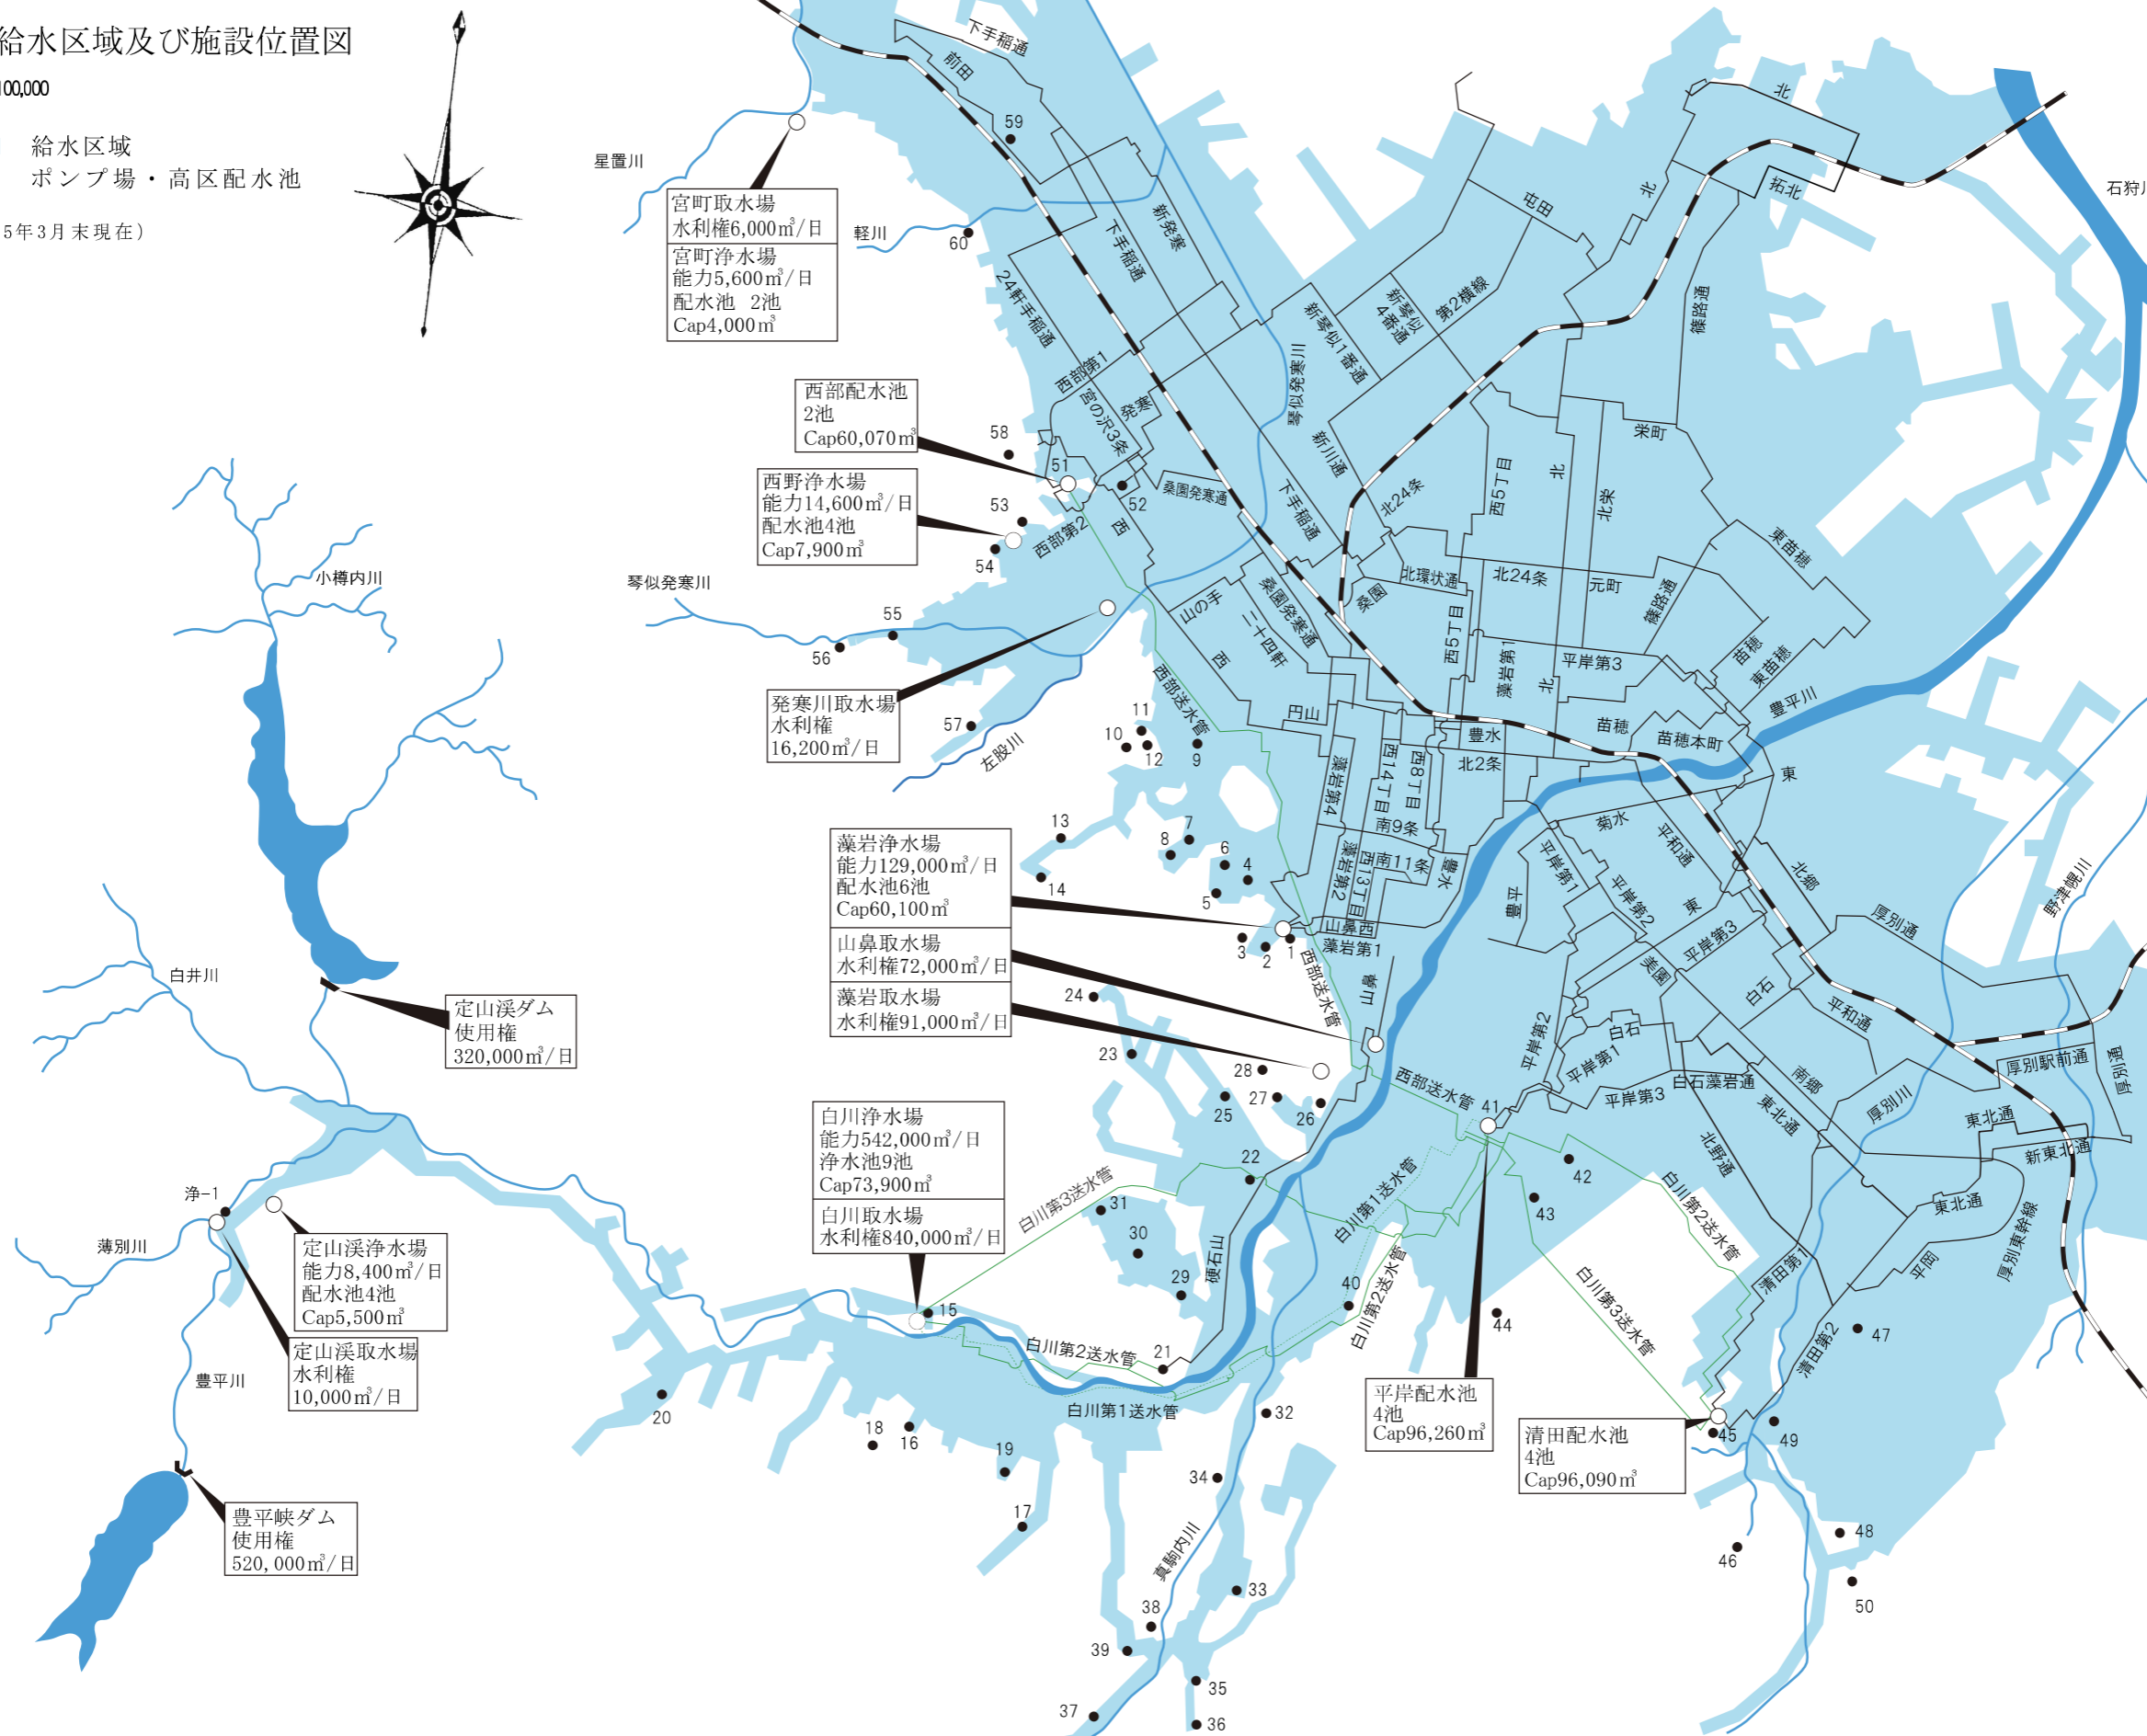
給水区域及び施設位置図
100,000
給水区域
ポンプ場・高区配水池
5年3月末現在）

宮町取水場
水利権6,000㎥/日
宮町浄水場
能力5,600㎥/日
配水池 2池
Cap4,000㎥

西部配水池
2池
Cap60,070㎥

西野浄水場
能力14,600㎥/日
配水池4池
Cap7,900㎥

発寒川取水場
水利権
16,200㎥/日

藻岩浄水場
能力129,000㎥/日
配水池6池
Cap60,100㎥

山鼻取水場
水利権72,000㎥/日

藻岩取水場
水利権91,000㎥/日

白川浄水場
能力542,000㎥/日
浄水池9池
Cap73,900㎥

白川取水場
水利権840,000㎥/日

定山渓ダム
使用権
320,000㎥/日

定山渓浄水場
能力8,400㎥/日
配水池4池
Cap5,500㎥

定山渓取水場
水利権
10,000㎥/日

豊平峡ダム
使用権
520,000㎥/日

平岸配水池
4池
Cap96,260㎥

清田配水池
4池
Cap96,090㎥

星置川 軽川 琴似発寒川 小樽内川 白井川 薄別川 豊平川 左股川 真駒内川 石狩川 野津幌川 厚別川 浄-1

下手稲通 前田 新発寒 下手稲通 24軒手稲通 西部第1 宮の沢3条 発寒 西部第2 西 桑園発寒通 琴似発寒川 新琴似1番通 新琴似4番通 第2横線 屯田 北 拓北 北 篠路通 新川通 北24条 西5丁目 北 北栄 栄町 下手稲通 山の手 桑園発寒通 二十四軒 西 桑園 北環状通 北24条 元町 篠路通 東苗穂 西5丁目 藻岩第1 北 平岸第3 苗穂 東苗穂 豊平川 円山 苗穂 苗穂本町 豊水 北2条 東 西部送水管 藻岩第4 西14丁目 西8丁目 南9条 菊水 平和通 南11条 西13丁目 藻岩第2 豊水 平岸第1 平岸第2 北郷 豊平 東 山鼻西 藻岩第1 西部送水管 藻岩第3 平岸第3 厚別通 美園 藻山 平岸第2 白石 白石 平和通 平岸第1 白石藻岩通 南郷 厚別駅前通 厚別西 西部送水管 平岸第3 東北通 厚別川 東北通 新東北通 白川第3送水管 白川第1送水管 北野通 白川第2送水管 東北通 藤石山 厚別東幹線 清田第1 平岡 白川第2送水管 白川第3送水管 清田第2 白川第2送水管 白川第1送水管

59 60 58 51 52 53 54 55 56 57 11 10 12 9 13 14 8 7 6 4 5 3 2 1 24 23 28 27 25 26 22 41 42 43 31 30 29 15 21 40 44 20 18 16 19 17 32 34 33 38 39 35 37 36 45 49 47 48 46 50